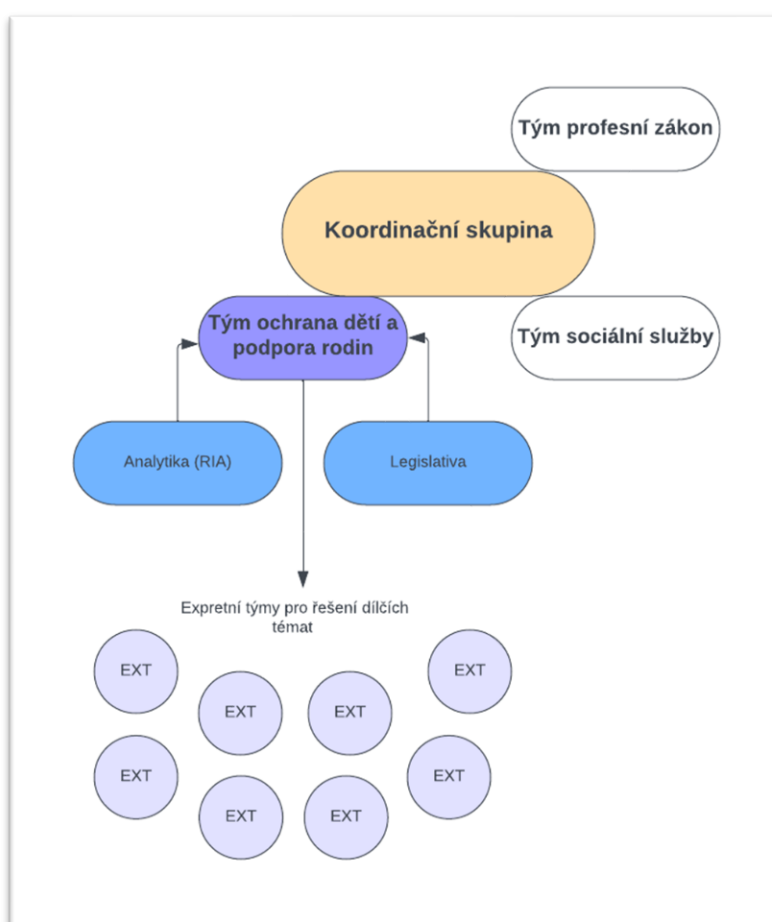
Tým profesní zákon

Koordinační skupina

Tým ochrana dětí a podpora rodin

Tým sociální služby

Analytika (RIA)

Legislativa

Expretní týmy pro řešení dílčích témat

EXT

EXT

EXT

EXT

EXT

EXT

EXT

EXT

EXT